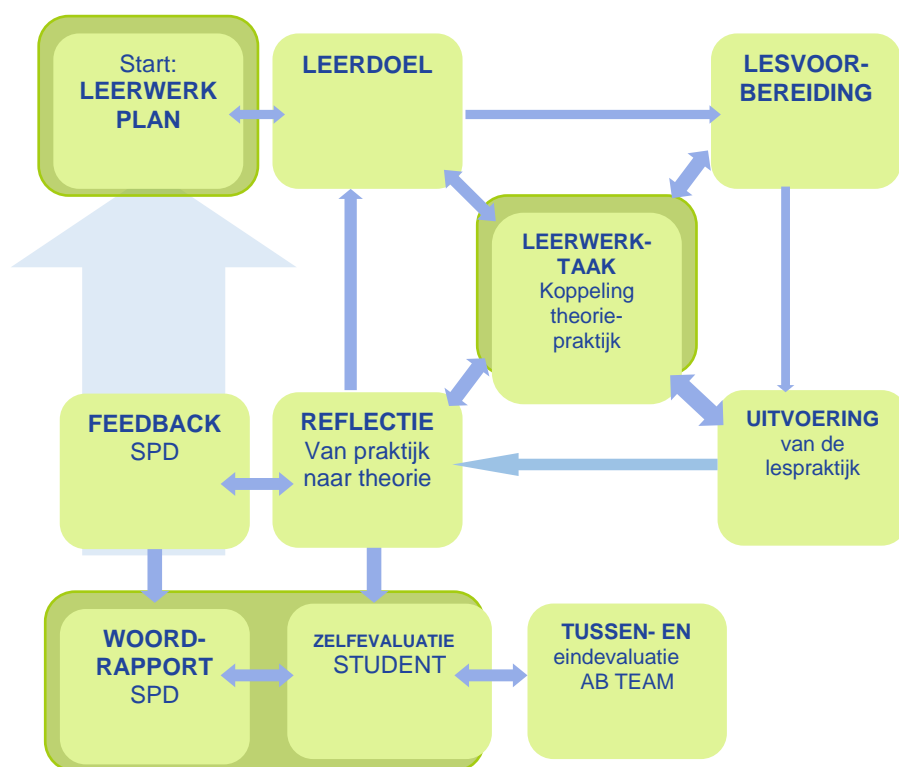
Start: LEERWERK PLAN

LEERDOEL

LESVOORBEREIDING

LEERWERKTAAK
Koppeling theorie-praktijk

FEEDBACK
SPD

REFLECTIE
Van praktijk naar theorie

UITVOERING
van de lespraktijk

WOORDRAPPORT
SPD

ZELFEVALUATIE
STUDENT

TUSSEN- EN
eindevaluatie
AB TEAM